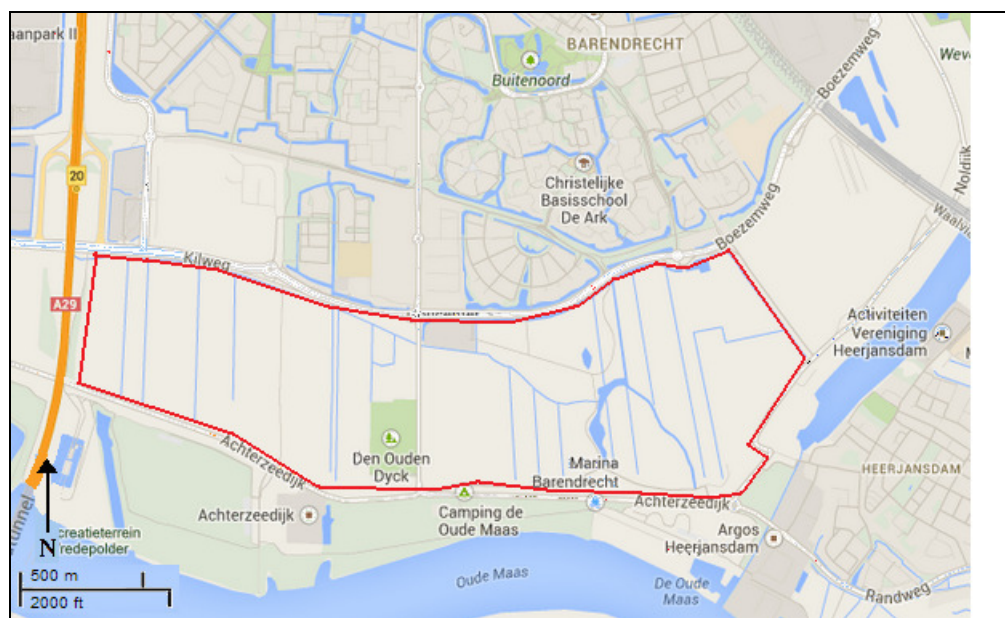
aanpark II
BARENDRECHT
Buitenoord
Boezemweg
Wev
Noldijk
Christelijke Basisschool De Ark
20
Boezemweg
Waalvl
Kilweg
A29
Activiteiten Vereniging Heerjansdam
Den Ouden Dyck
Achterzeedijk
Marina Barendrecht
HEERJANSDAM
Achterzeedijk
Achterzeedijk
Camping de Oude Maas
Argos Heerjansdam
N
creatieterrein redepolder
unnel
500 m
2000 ft
Oude Maas
De Oude Maas
Randweg